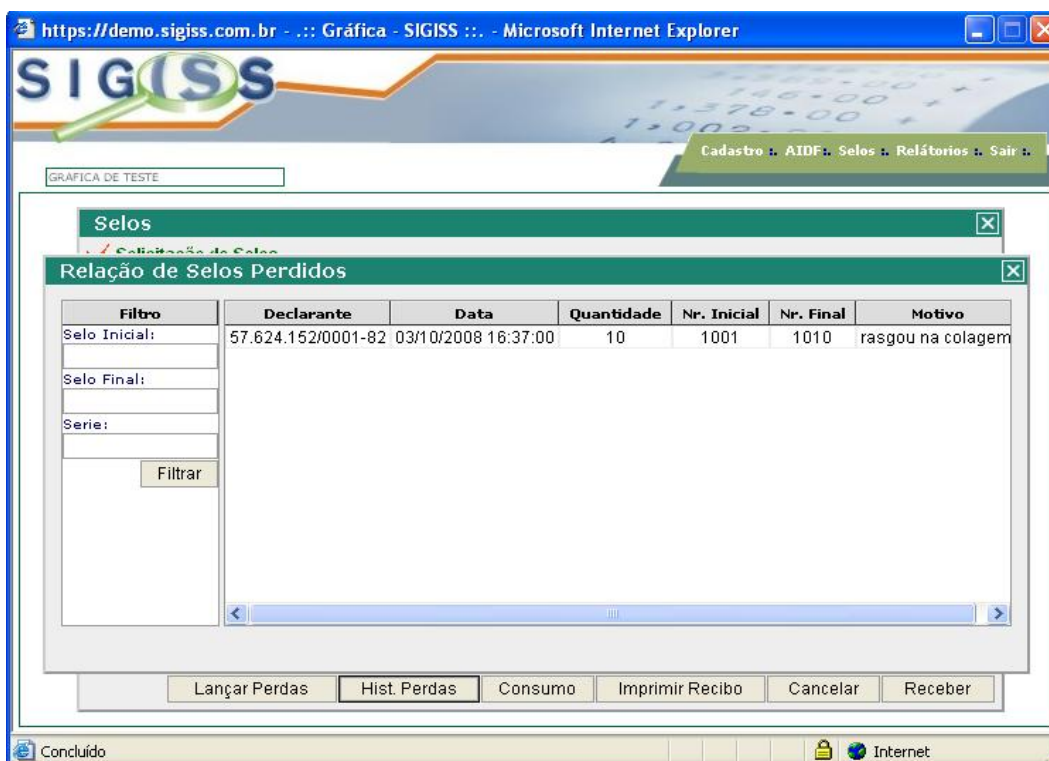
https://demo.sigiss.com.br - .:: Gráfica - SIGISS ::. - Microsoft Internet Explorer

SIGISS

Cadastro :. AIDF :. Selos :. Relátorios :. Sair :.

GRAFICA DE TESTE

Selos

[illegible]

Relação de Selos Perdidos

| Filtro |
|---|
| Selo Inicial: |
| Selo Final: |
| Serie: |
| Filtrar |

| Declarante | Data | Quantidade | Nr. Inicial | Nr. Final | Motivo |
|---|---|---|---|---|---|
| 57.624.152/0001-82 | 03/10/2008 16:37:00 | 10 | 1001 | 1010 | rasgou na colagem |

Lançar Perdas | Hist. Perdas | Consumo | Imprimir Recibo | Cancelar | Receber

Concluído

Internet